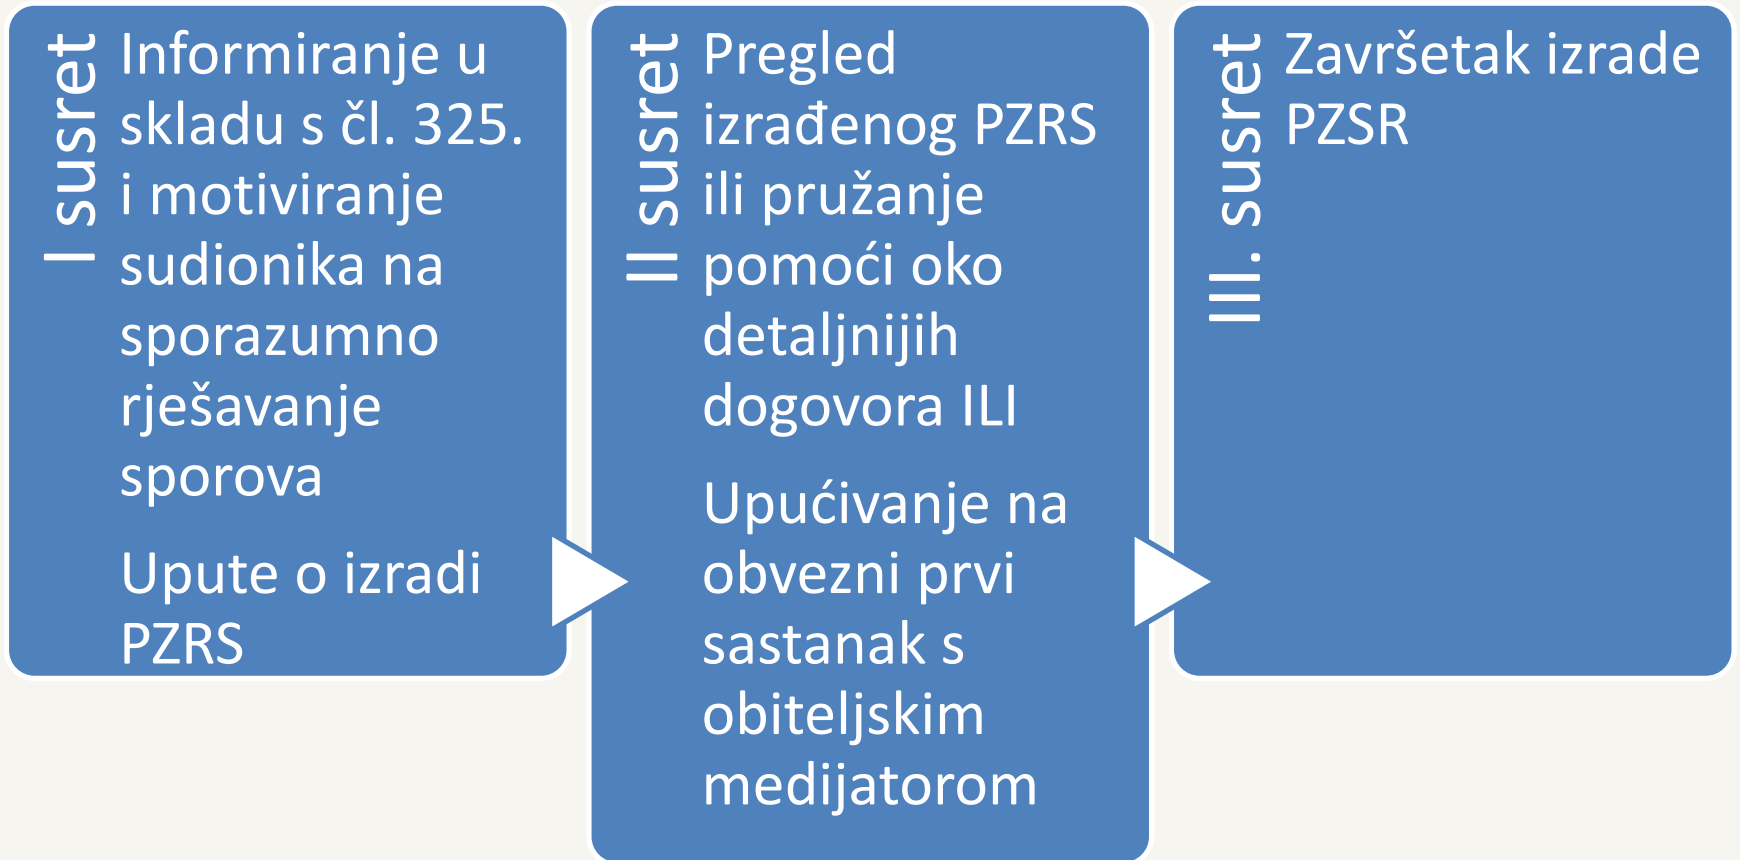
I susret

Informiranje u skladu s čl. 325. i motiviranje sudionika na sporazumno rješavanje sporova

Upute o izradi PZRS

II susret

Pregled izrađenog PZRS ili pružanje pomoći oko detaljnijih dogovora ILI

Upućivanje na obvezni prvi sastanak s obiteljskim medijatorom

III. susret

Završetak izrade PZSR